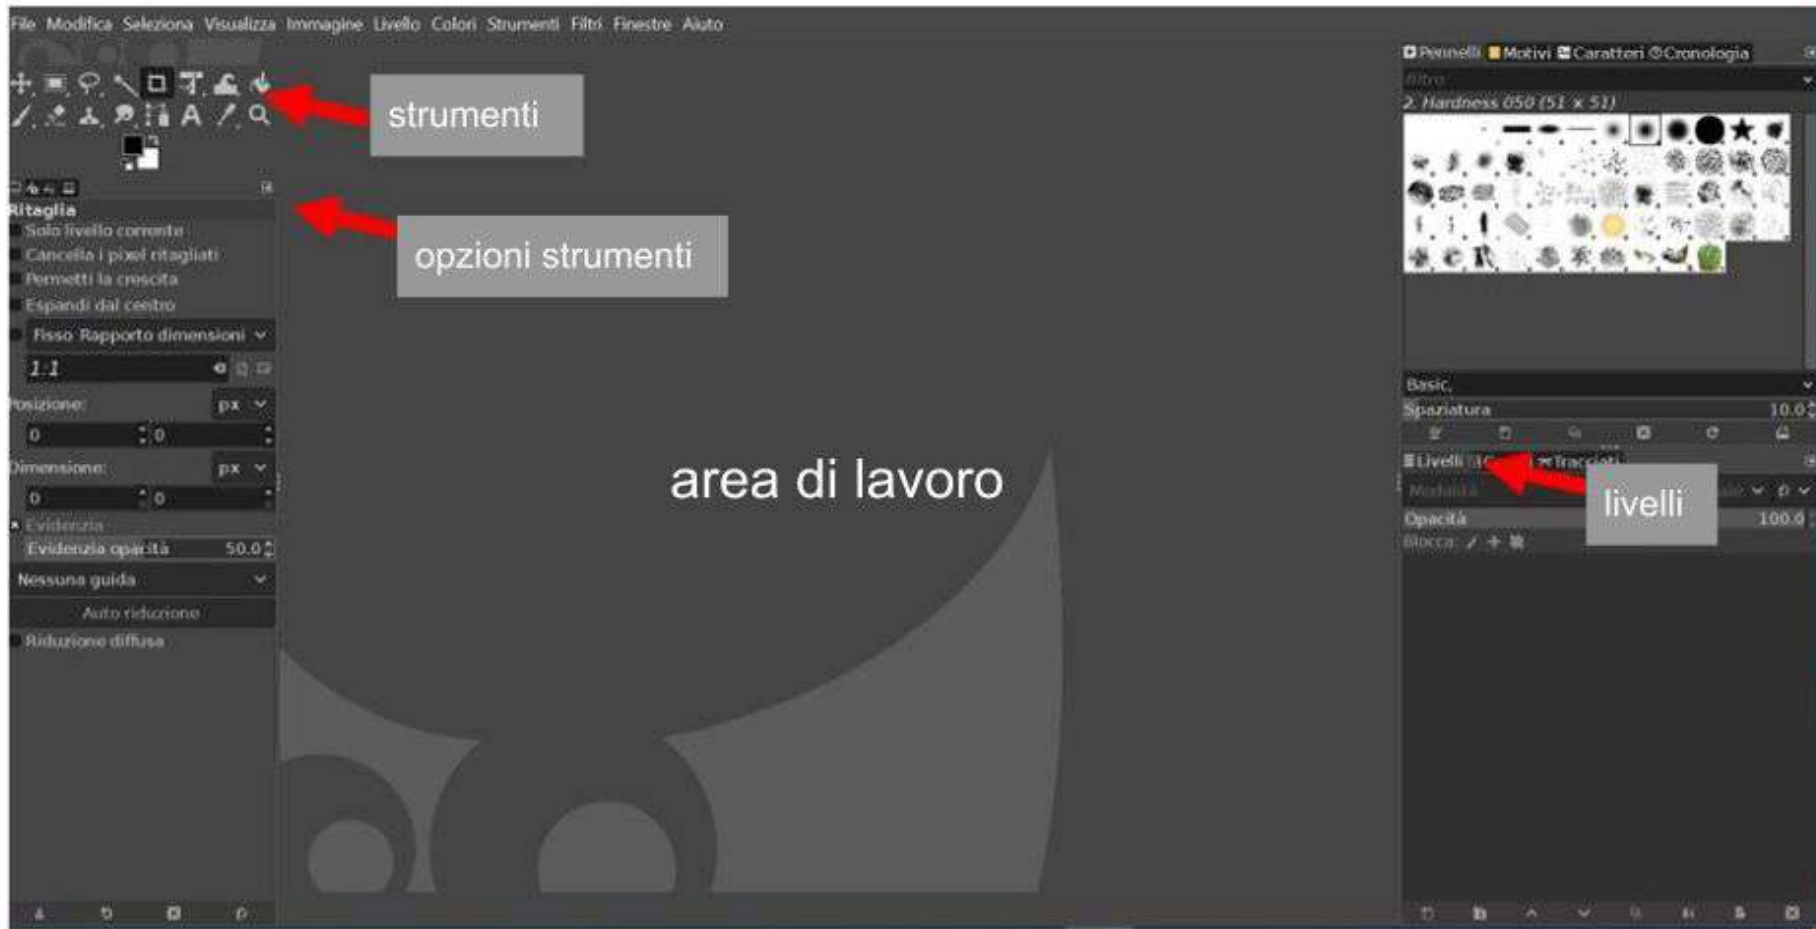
File Modifica Seleziona Visualizza Immagine Livello Colori Strumenti Filtri Finestre Aiuto

strumenti

opzioni strumenti

Ritaglia
Solo livello corrente
Cancella i pixel ritagliati
Permetti la crescita
Espandi dal centro
Fisso Rapporto dimensioni
1:1
Posizione: px
0 0
Dimensione: px
0 0
Evidenzia
Evidenzia opacità 50.0
Nessuna guida
Auto riduzione
Riduzione diffusa

area di lavoro

Pennelli Motivi Caratteri Cronologia
filtro
2. Hardness 050 (51 × 51)
Basic,
Spaziatura 10.0
Livelli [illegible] Tracciati
Modalità
livelli
Opacità 100.0
Blocca: